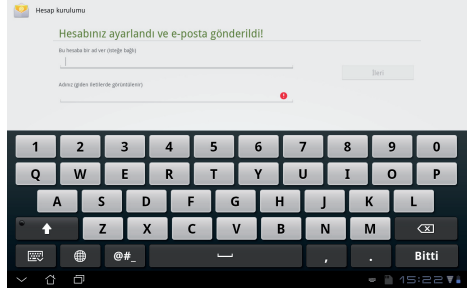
Hesap kurulumu

Hesabınız ayarlandı ve e-posta gönderildi!

Bu hesaba bir ad ver (isteğe bağlı)

İleri

Adınız (giden iletilerde görüntülenir)

1 2 3 4 5 6 7 8 9 0
Q W E R T Y U I O P
A S D F G H J K L
Z X C V B N M
@#_ , . Bitti

15:22